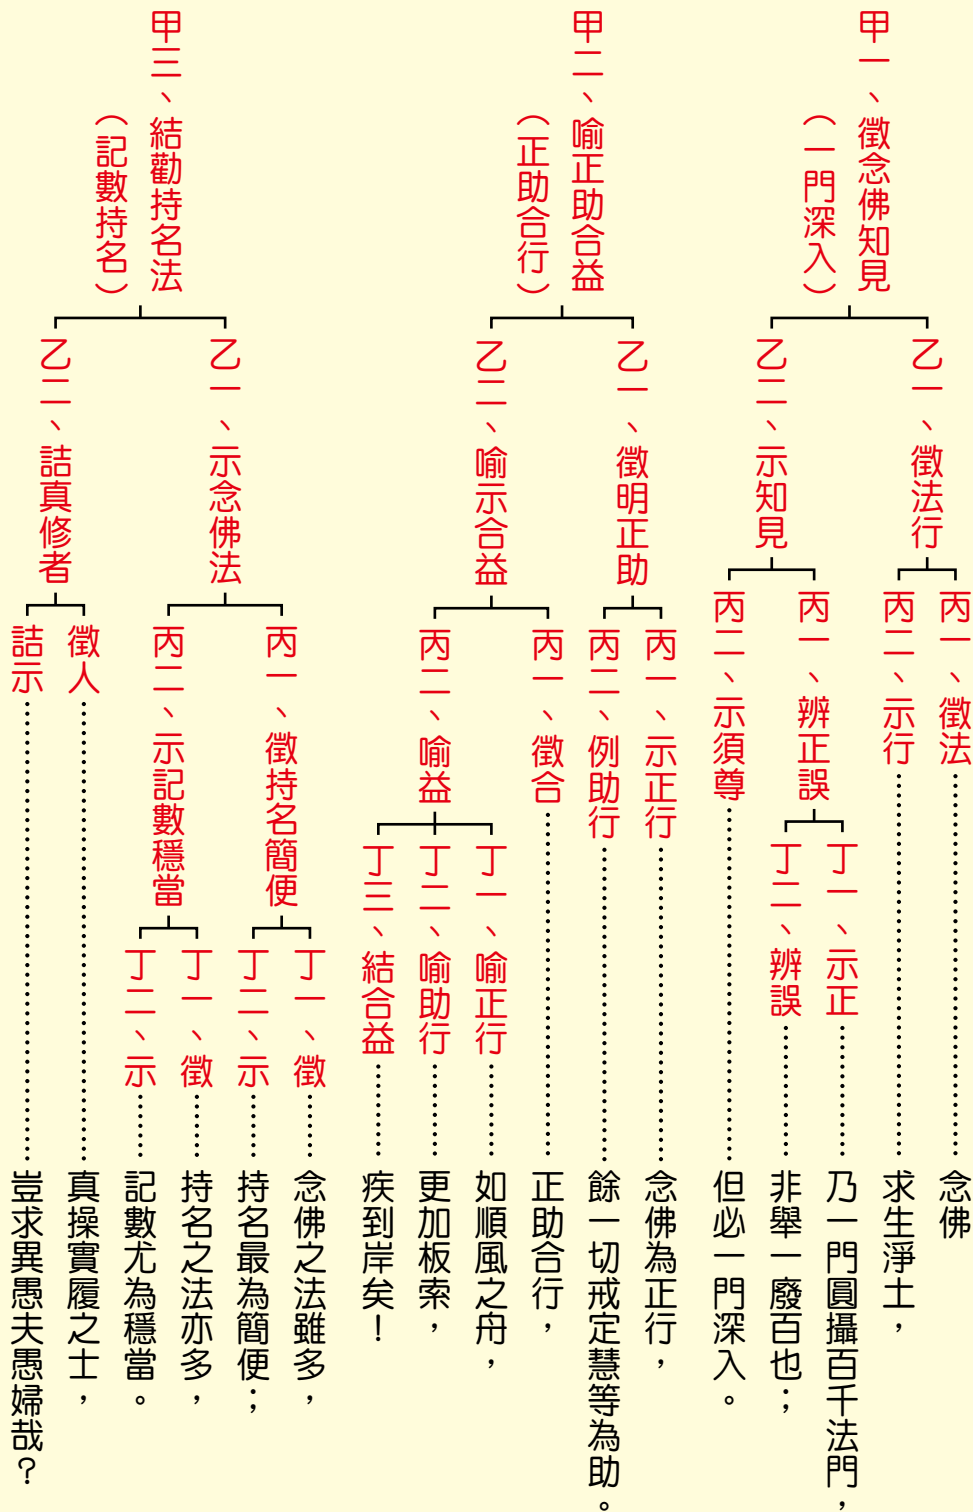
甲一、徵念佛知見（一門深入）
乙一、徵法行
丙一、徵法……念佛
丙二、示行……求生淨土，
乙二、示知見
丙一、辨正誤
丁一、示正……乃一門圓攝百千法門，
丁二、辨誤……非舉一廢百也；
丙二、示須尊……但必一門深入。

甲二、喻正助合益（正助合行）
乙一、徵明正助
丙一、示正行……念佛為正行，
丙二、例助行……餘一切戒定慧等為助。
乙二、喻示合益
丙一、徵合……正助合行，
丙二、喻益
丁一、喻正行……如順風之舟，
丁二、喻助行……更加板索，
丁三、結合益……疾到岸矣！

甲三、結勸持名法（記數持名）
乙一、示念佛法
丙一、徵持名簡便
丁一、徵……念佛之法雖多，
丁二、示……持名最為簡便；
丙二、示記數穩當
丁一、徵……持名之法亦多，
丁二、示……記數尤為穩當。
乙二、詰真修者
徵人……真操實履之士，
詰示……豈求異愚夫愚婦哉？